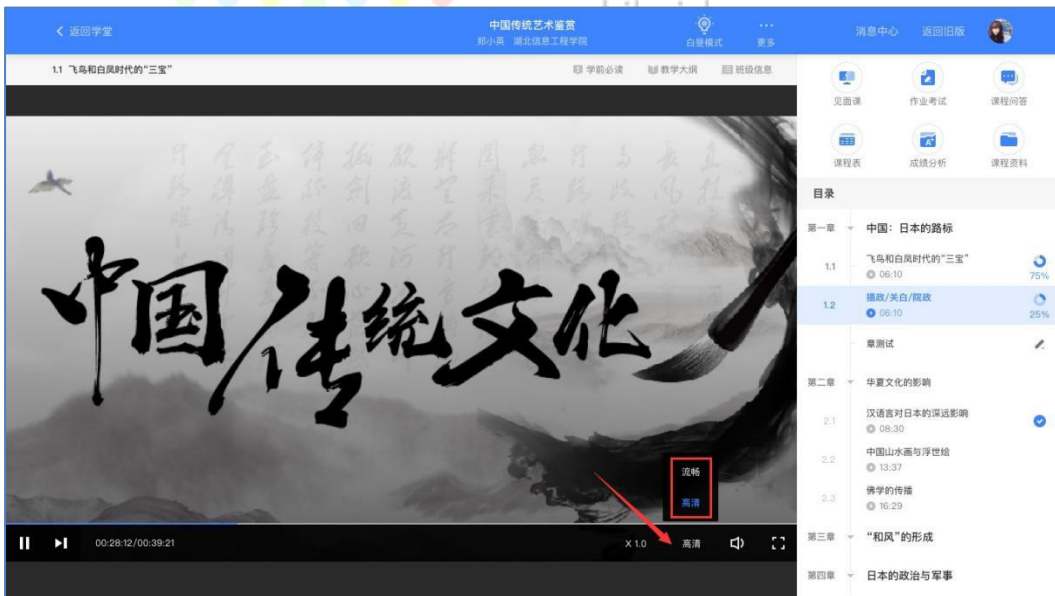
< 返回学堂

中国传统艺术鉴赏
郑小英 湖北信息工程学院

白昼模式

···
更多

消息中心　返回旧版

1.1 飞鸟和白凤时代的“三宝”

学前必读　教学大纲　班级信息

中国传统文化

流畅
高清

00:28:12/00:39:21

X 1.0　高清

见面课　作业考试　课程问答
课程表　成绩分析　课程资料

目录

第一章　中国：日本的路标

1.1　飞鸟和白凤时代的“三宝”
06:10
75%

1.2　摄政/关白/院政
06:10
25%

章测试

第二章　华夏文化的影响

2.1　汉语言对日本的深远影响
08:30

2.2　中国山水画与浮世绘
13:37

2.3　佛学的传播
16:29

第三章　“和风”的形成

第四章　日本的政治与军事